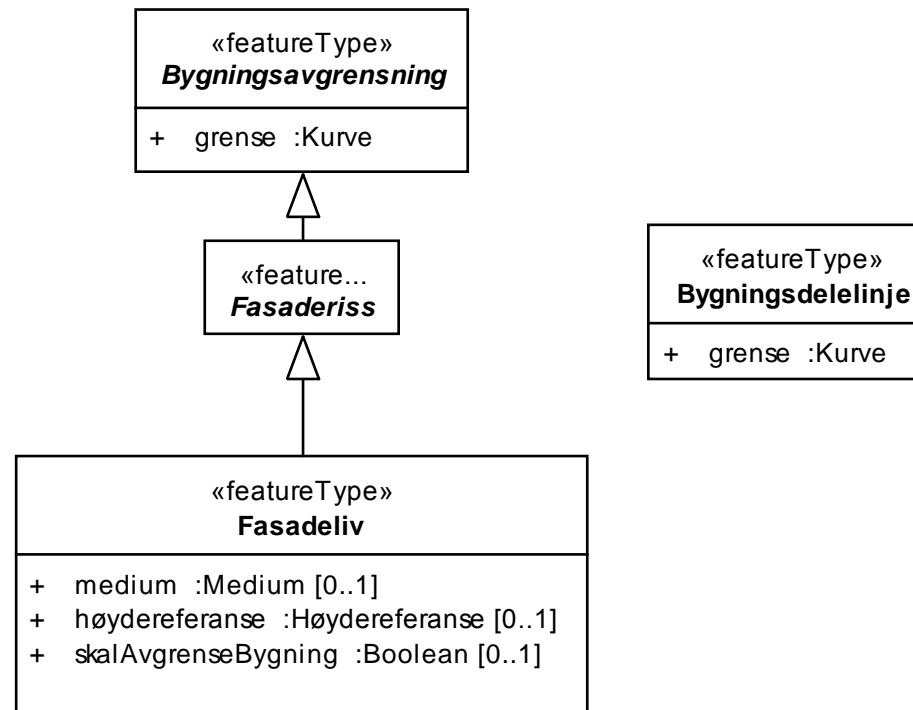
«featureType»
Bygningsavgrensning

+ grense :Kurve

«feature...
Fasaderiss

«featureType»
Bygningsdelelinje

+ grense :Kurve

«featureType»
Fasadeliv

+ medium :Medium [0..1]
+ høydereferanse :Høydereferanse [0..1]
+ skalAvgrenseBygning :Boolean [0..1]